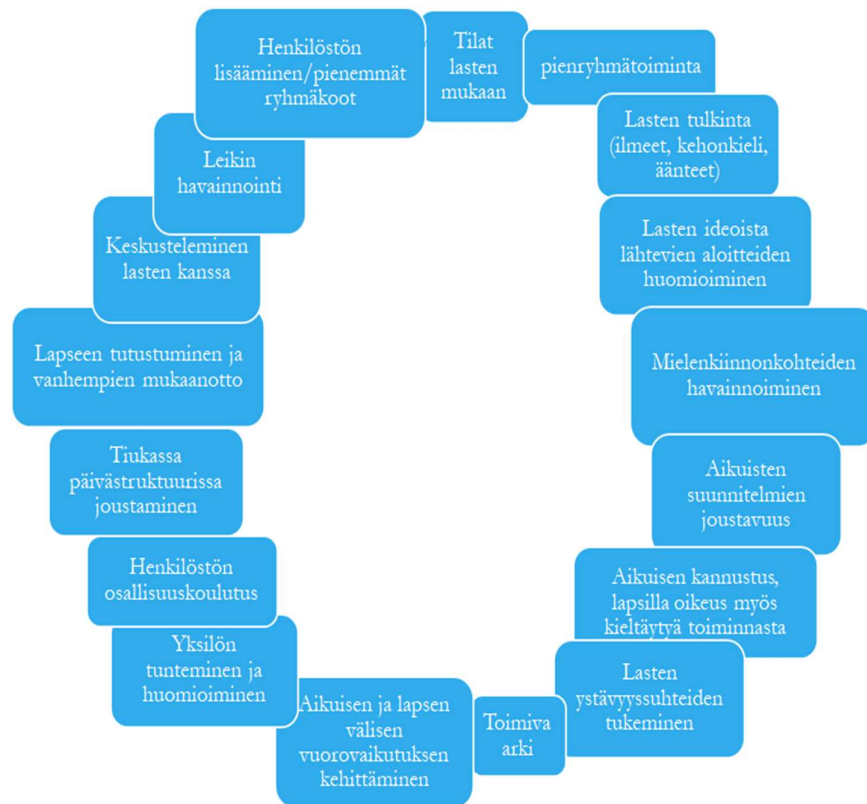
Tilat lasten mukaan

pienryhmätoiminta

Lasten tulkinta (ilmeet, kehonkieli, äänteet)

Lasten ideoista lähtevien aloitteiden huomioiminen

Mielenkiinnonkohteiden havainnoiminen

Aikuisten suunnitelmien joustavuus

Aikuisen kannustus, lapsilla oikeus myös kieltäytyä toiminnasta

Lasten ystävyyssuhteiden tukeminen

Toimiva arki

Aikuisen ja lapsen välisen vuorovaikutuksen kehittäminen

Yksilön tunteminen ja huomioiminen

Henkilöstön osallisuuskoulutus

Tiukassa päivästruktuurissa joustaminen

Lapseen tutustuminen ja vanhempien mukaanotto

Keskusteleminen lasten kanssa

Leikin havainnointi

Henkilöstön lisääminen/pienemmät ryhmäkoot